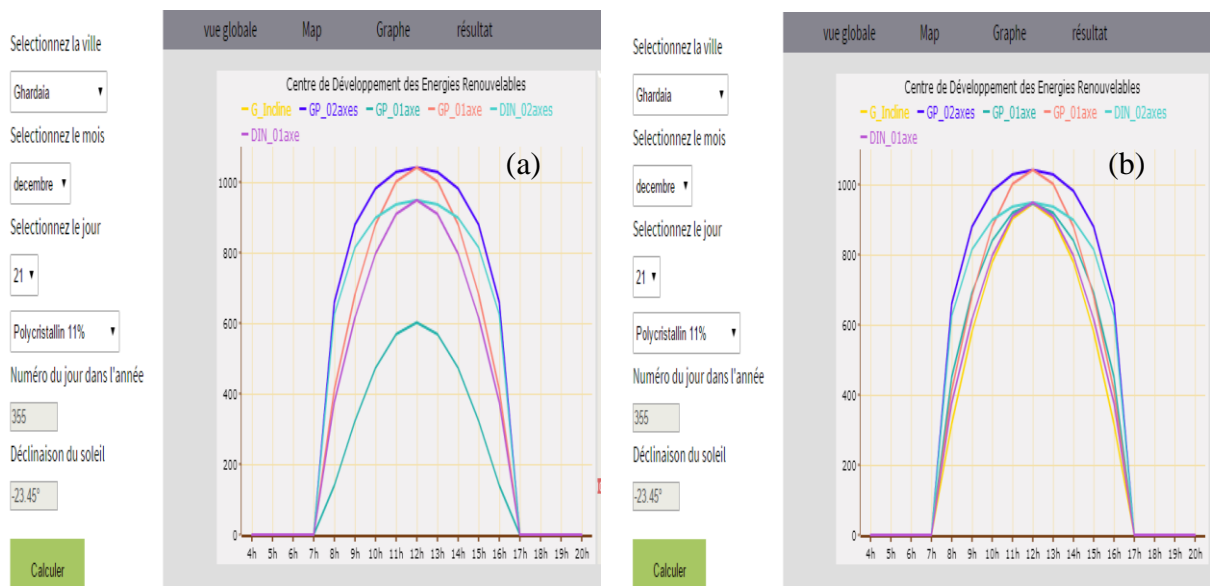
Selectionnez la ville

Ghardaia

Selectionnez le mois

decembre

Selectionnez le jour

21

Polycristallin 11%

Numéro du jour dans l'année

355

Déclinaison du soleil

-23.45°

Calculer

vue globale Map Graphe résultat

Centre de Développement des Energies Renouvelables

G_Incline GP_02axes GP_01axe GP_01axe DIN_02axes DIN_01axe

(a)

1000
800
600
400
200
0

4h 5h 6h 7h 8h 9h 10h 11h 12h 13h 14h 15h 16h 17h 18h 19h 20h

Selectionnez la ville

Ghardaia

Selectionnez le mois

decembre

Selectionnez le jour

21

Polycristallin 11%

Numéro du jour dans l'année

355

Déclinaison du soleil

-23.45°

Calculer

vue globale Map Graphe résultat

Centre de Développement des Energies Renouvelables

G_Incline GP_02axes GP_01axe GP_01axe DIN_02axes DIN_01axe

(b)

1000
800
600
400
200
0

4h 5h 6h 7h 8h 9h 10h 11h 12h 13h 14h 15h 16h 17h 18h 19h 20h